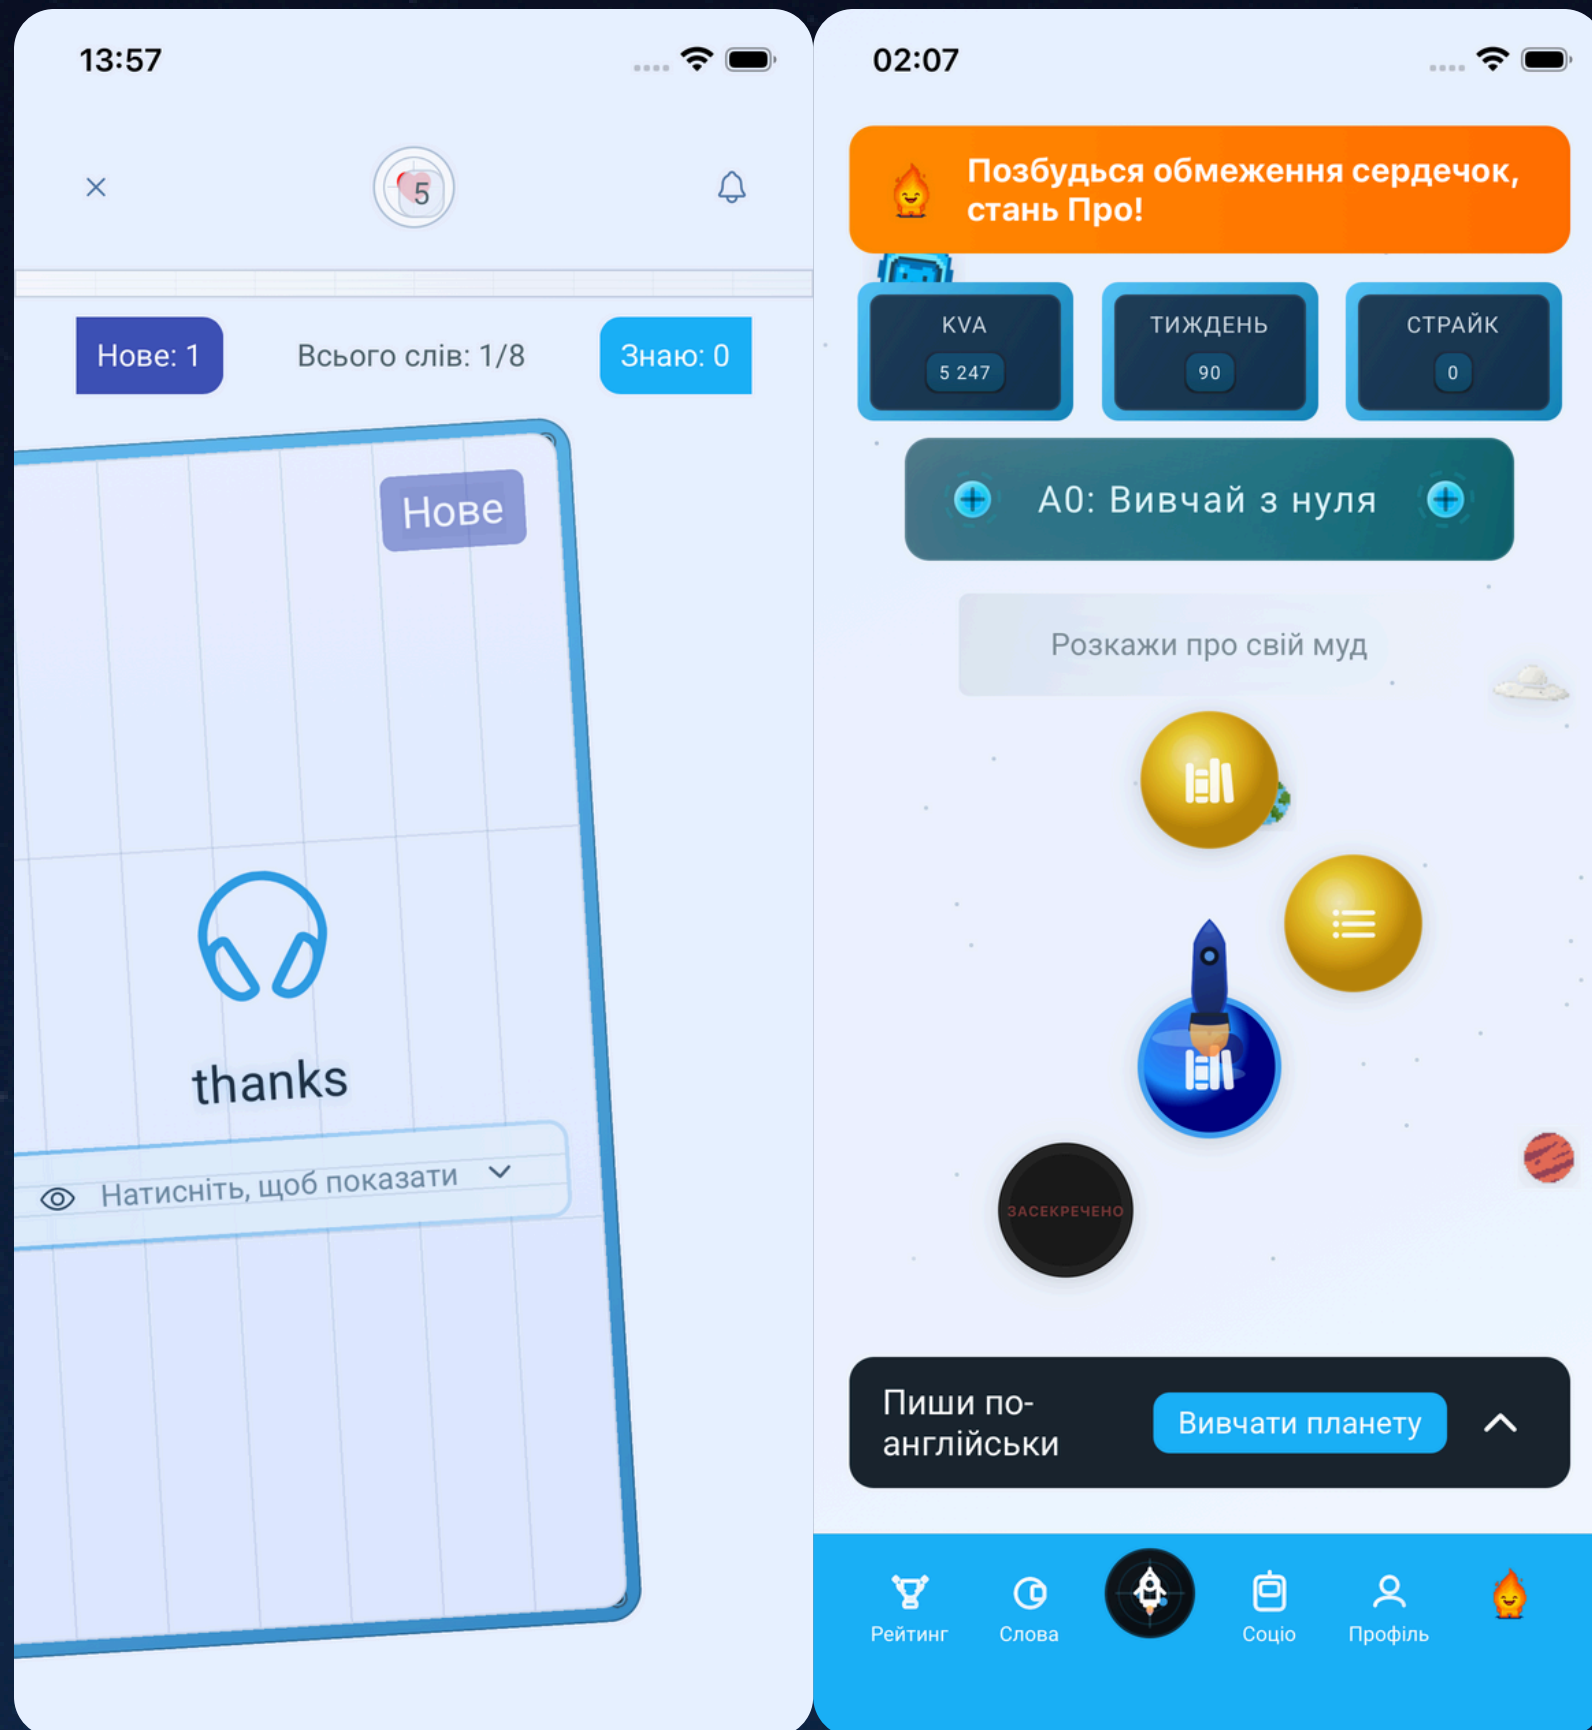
13:57

×

5

Нове: 1

Всього слів: 1/8

Знаю: 0

Нове

thanks

Натисніть, щоб показати

02:07

Позбудься обмеження сердечок, стань Про!

KVA
5 247

ТИЖДЕНЬ
90

СТРАЙК
0

A0: Вивчай з нуля

Розкажи про свій муд

ЗАСЕКРЕЧЕНО

Пиши по-англійськи

Вивчати планету

Рейтинг

Слова

Соціо

Профіль